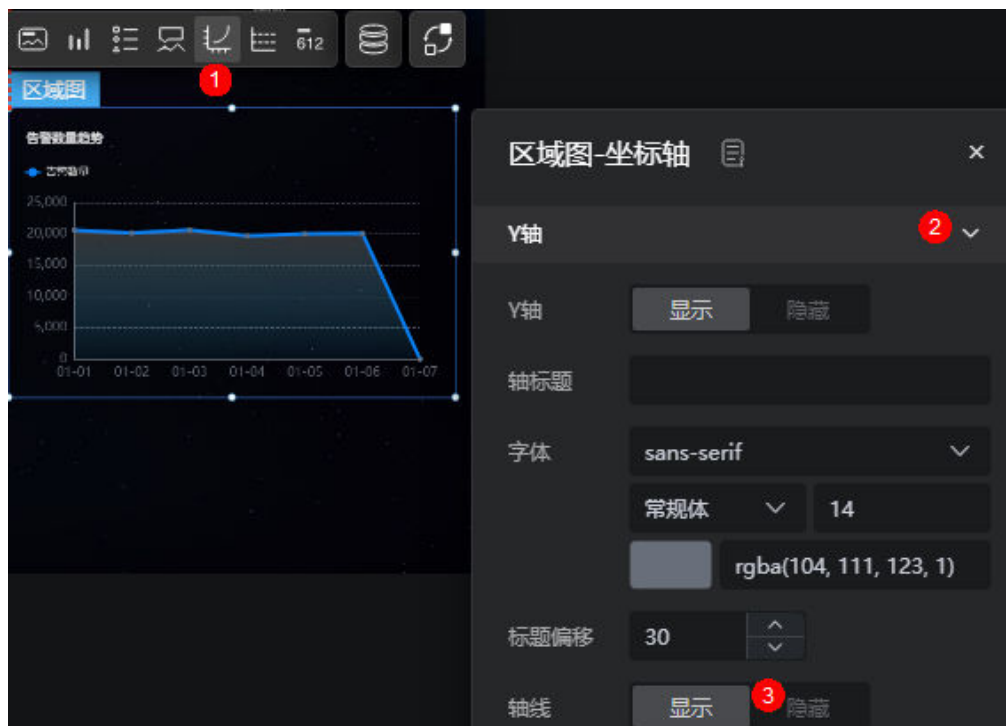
612

1

区域图

告警数量趋势

告警趋势

25,000
20,000
15,000
10,000
5,000
0

01-01 01-02 01-03 01-04 01-05 01-06 01-07

区域图-坐标轴

×

Y轴

2

Y轴 显示 隐藏

轴标题

字体 sans-serif

常规体 14

rgba(104, 111, 123, 1)

标题偏移 30

轴线 显示 3 隐藏